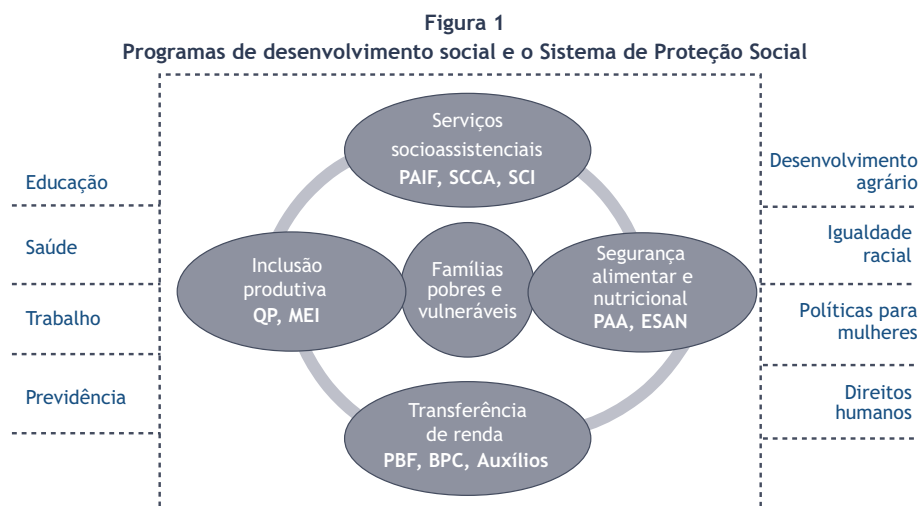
**Figura 1**
**Programas de desenvolvimento social e o Sistema de Proteção Social**

Educação

Saúde

Trabalho

Previdência

Serviços socioassistenciais
**PAIF, SCCA, SCI**

Inclusão produtiva
**QP, MEI**

Famílias pobres e vulneráveis

Segurança alimentar e nutricional
**PAA, ESAN**

Transferência de renda
**PBF, BPC, Auxílios**

Desenvolvimento agrário

Igualdade racial

Políticas para mulheres

Direitos humanos